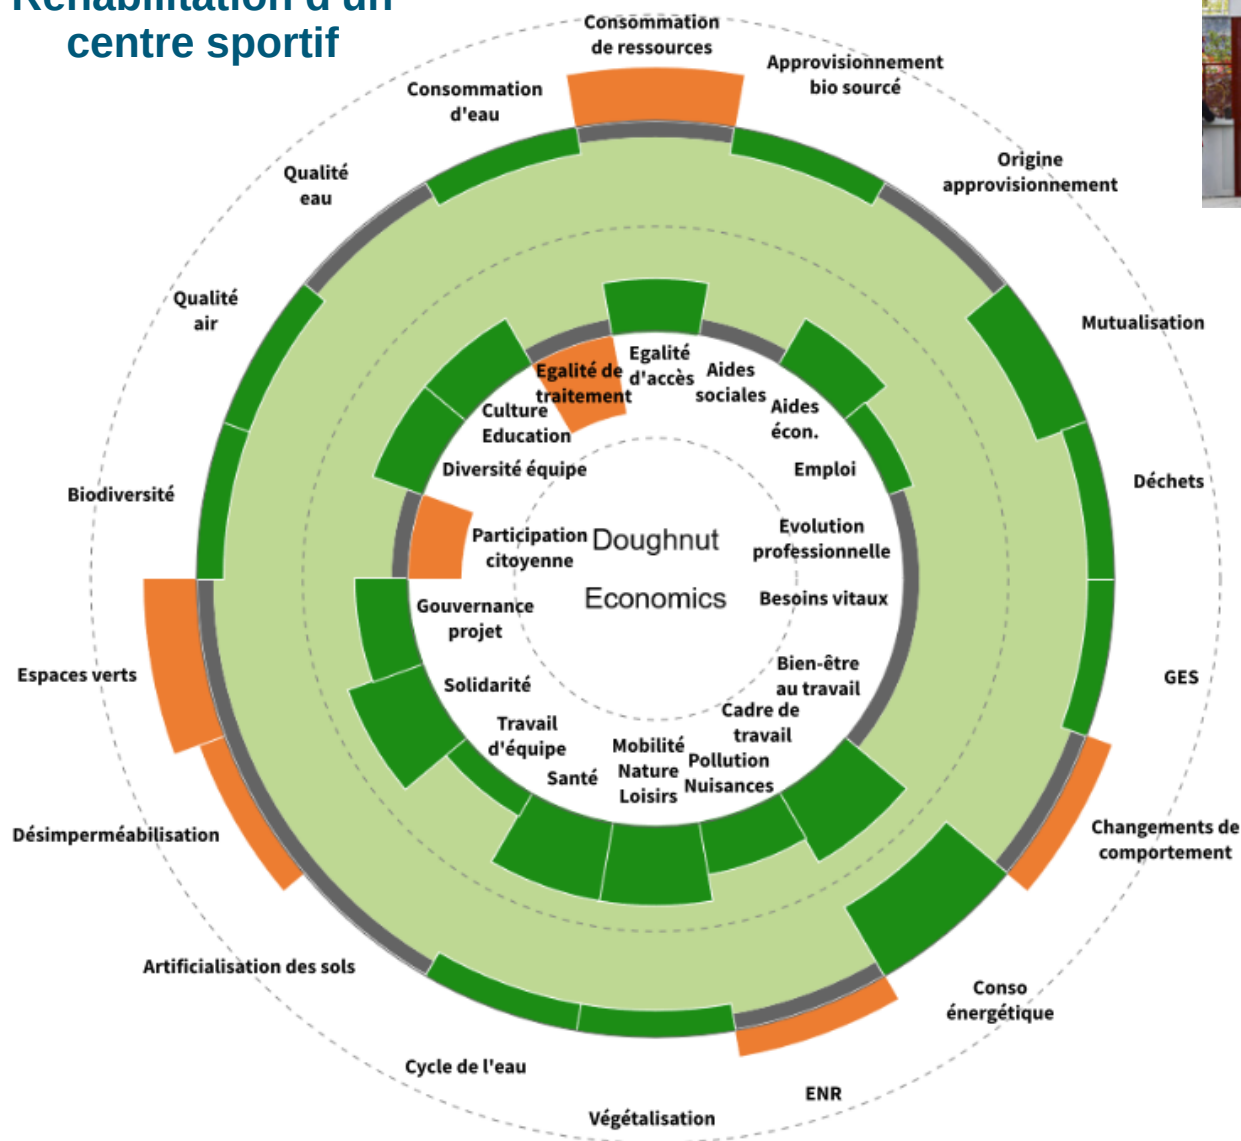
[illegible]
centre sportif

Consommation de ressources
Approvisionnement bio sourcé
Origine approvisionnement
Mutualisation
Déchets
GES
Changements de comportement
Conso énergétique
ENR
Végétalisation
Cycle de l'eau
Artificialisation des sols
Désimperméabilisation
Espaces verts
Biodiversité
Qualité air
Qualité eau
Consommation d'eau

Egalité d'accès
Aides sociales
Aides écon.
Emploi
Evolution professionnelle
Besoins vitaux
Bien-être au travail
Cadre de travail
Pollution Nuisances
Mobilité Nature Loisirs
Santé
Travail d'équipe
Solidarité
Gouvernance projet
Participation citoyenne
Diversité équipe
Culture Education
Egalité de traitement

Doughnut
Economics